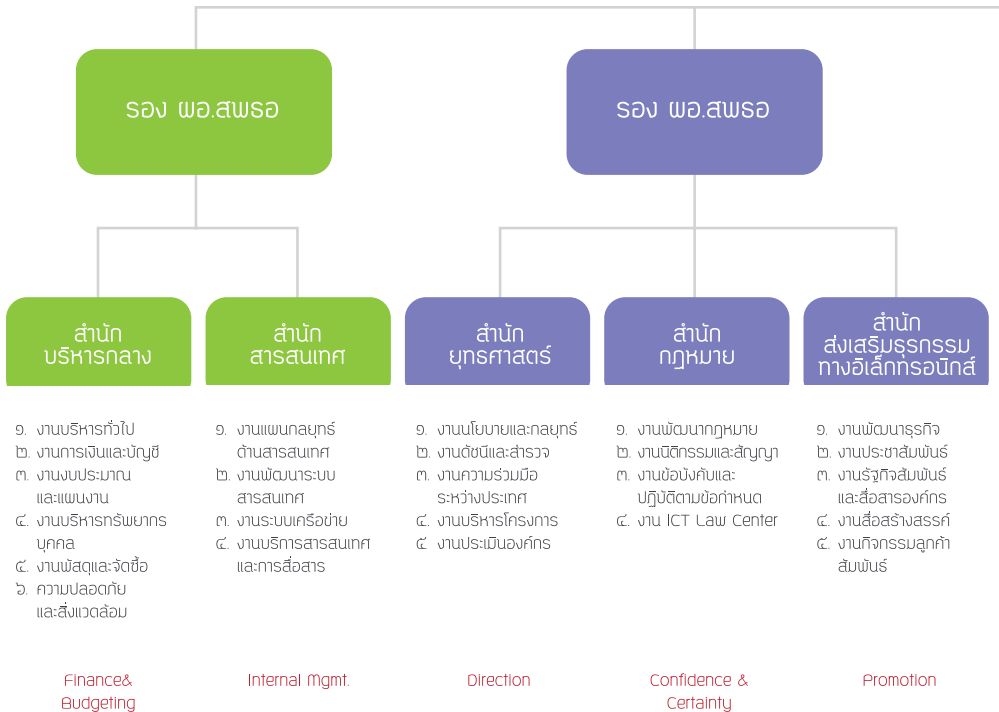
รอง ผอ.สพธอ

รอง ผอ.สพธอ

สำนัก
บริหารกลาง

สำนัก
สารสนเทศ

สำนัก
ยุทธศาสตร์

สำนัก
กฎหมาย

สำนัก
ส่งเสริมธุรกรรม
ทางอิเล็กทรอนิกส์

๑. งานบริหารทั่วไป
๒. งานการเงินและบัญชี
๓. งานงบประมาณ และแผนงาน
๔. งานบริหารทรัพยากรบุคคล
๕. งานพัสดุและจัดซื้อ
๖. ความปลอดภัย และสิ่งแวดล้อม

๑. งานแผนกลยุทธ์ ด้านสารสนเทศ
๒. งานพัฒนาระบบ สารสนเทศ
๓. งานระบบเครือข่าย
๔. งานบริการสารสนเทศ และการสื่อสาร

๑. งานนโยบายและกลยุทธ์
๒. งานดัชนีและสำรวจ
๓. งานความร่วมมือ ระหว่างประเทศ
๔. งานบริหารโครงการ
๕. งานประเมินองค์กร

๑. งานพัฒนากฎหมาย
๒. งานนิติกรรมและสัญญา
๓. งานข้อบังคับและ ปฏิบัติตามข้อกำหนด
๔. งาน ICT Law Center

๑. งานพัฒนาธุรกิจ
๒. งานประชาสัมพันธ์
๓. งานรัฐกิจสัมพันธ์ และสื่อสารองค์กร
๔. งานสื่อสร้างสรรค์
๕. งานกิจกรรมลูกค้า สัมพันธ์

Finance& Budgeting

Internal Mgmt.

Direction

Confidence & Certainty

Promotion